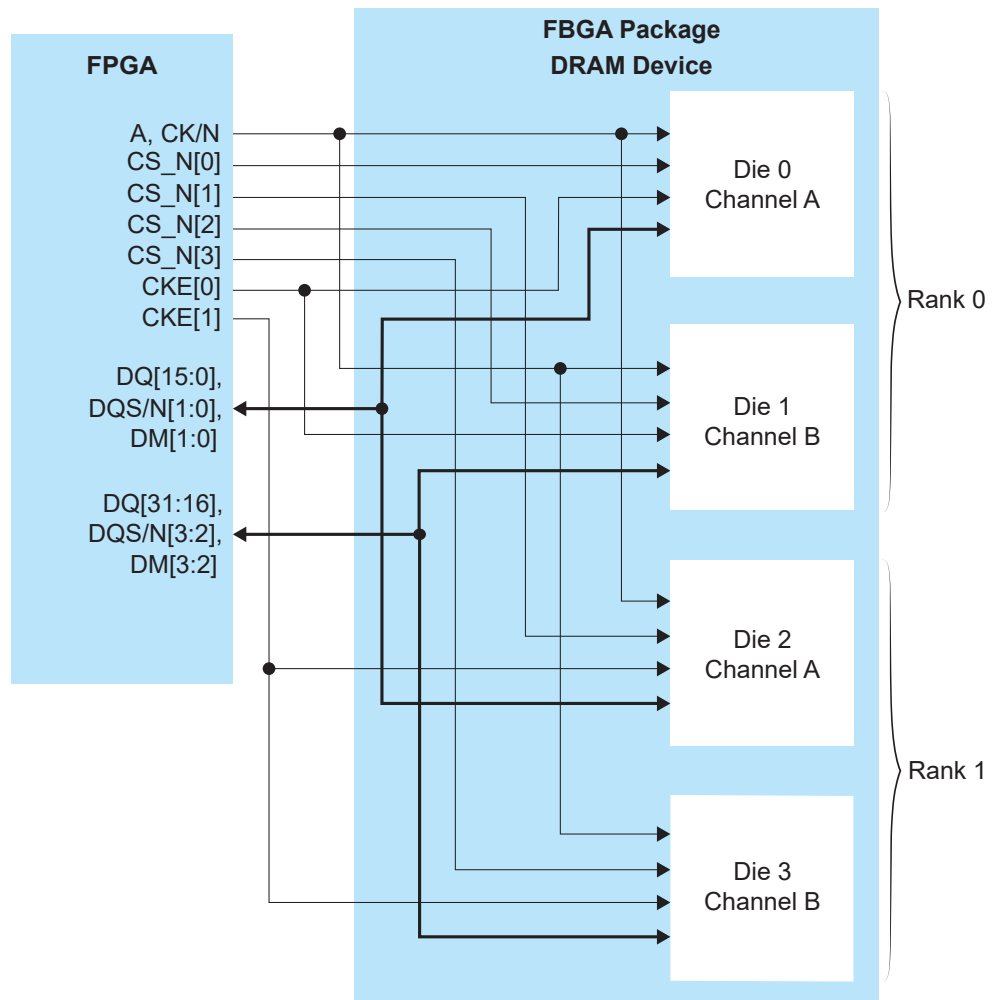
FPGA

A, CK/N
CS_N[0]
CS_N[1]
CS_N[2]
CS_N[3]
CKE[0]
CKE[1]

DQ[15:0],
DQS/N[1:0],
DM[1:0]

DQ[31:16],
DQS/N[3:2],
DM[3:2]

FBGA Package
DRAM Device

Die 0
Channel A

Die 1
Channel B

Die 2
Channel A

Die 3
Channel B

Rank 0

Rank 1